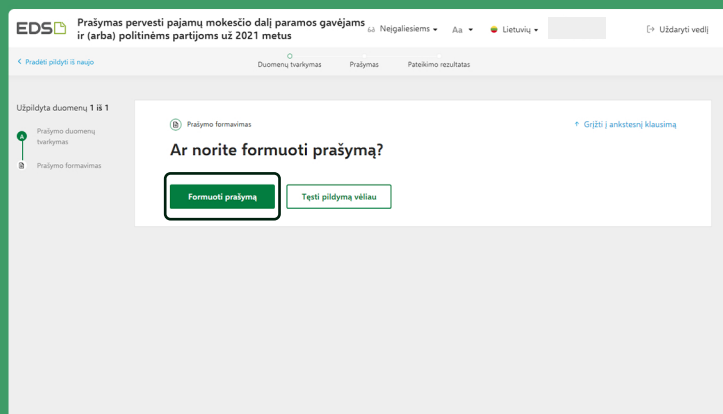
EDS

Prašymas pervesti pajamų mokesčio dalį paramos gavėjams ir (arba) politinėms partijoms už 2021 metus

Neįgaliesiems

Aa

Lietuvių

Uždaryti vedlį

< Pradėti pildyti iš naujo

Duomenų tvarkymas

Prašymas

Pateikimo rezultatas

Užpildyta duomenų 1 iš 1

A

Prašymo duomenų tvarkymas

Prašymo formavimas

Prašymo formavimas

↑ Grįžti į ankstesnį klausimą

Ar norite formuoti prašymą?

Formuoti prašymą

Tęsti pildymą vėliau